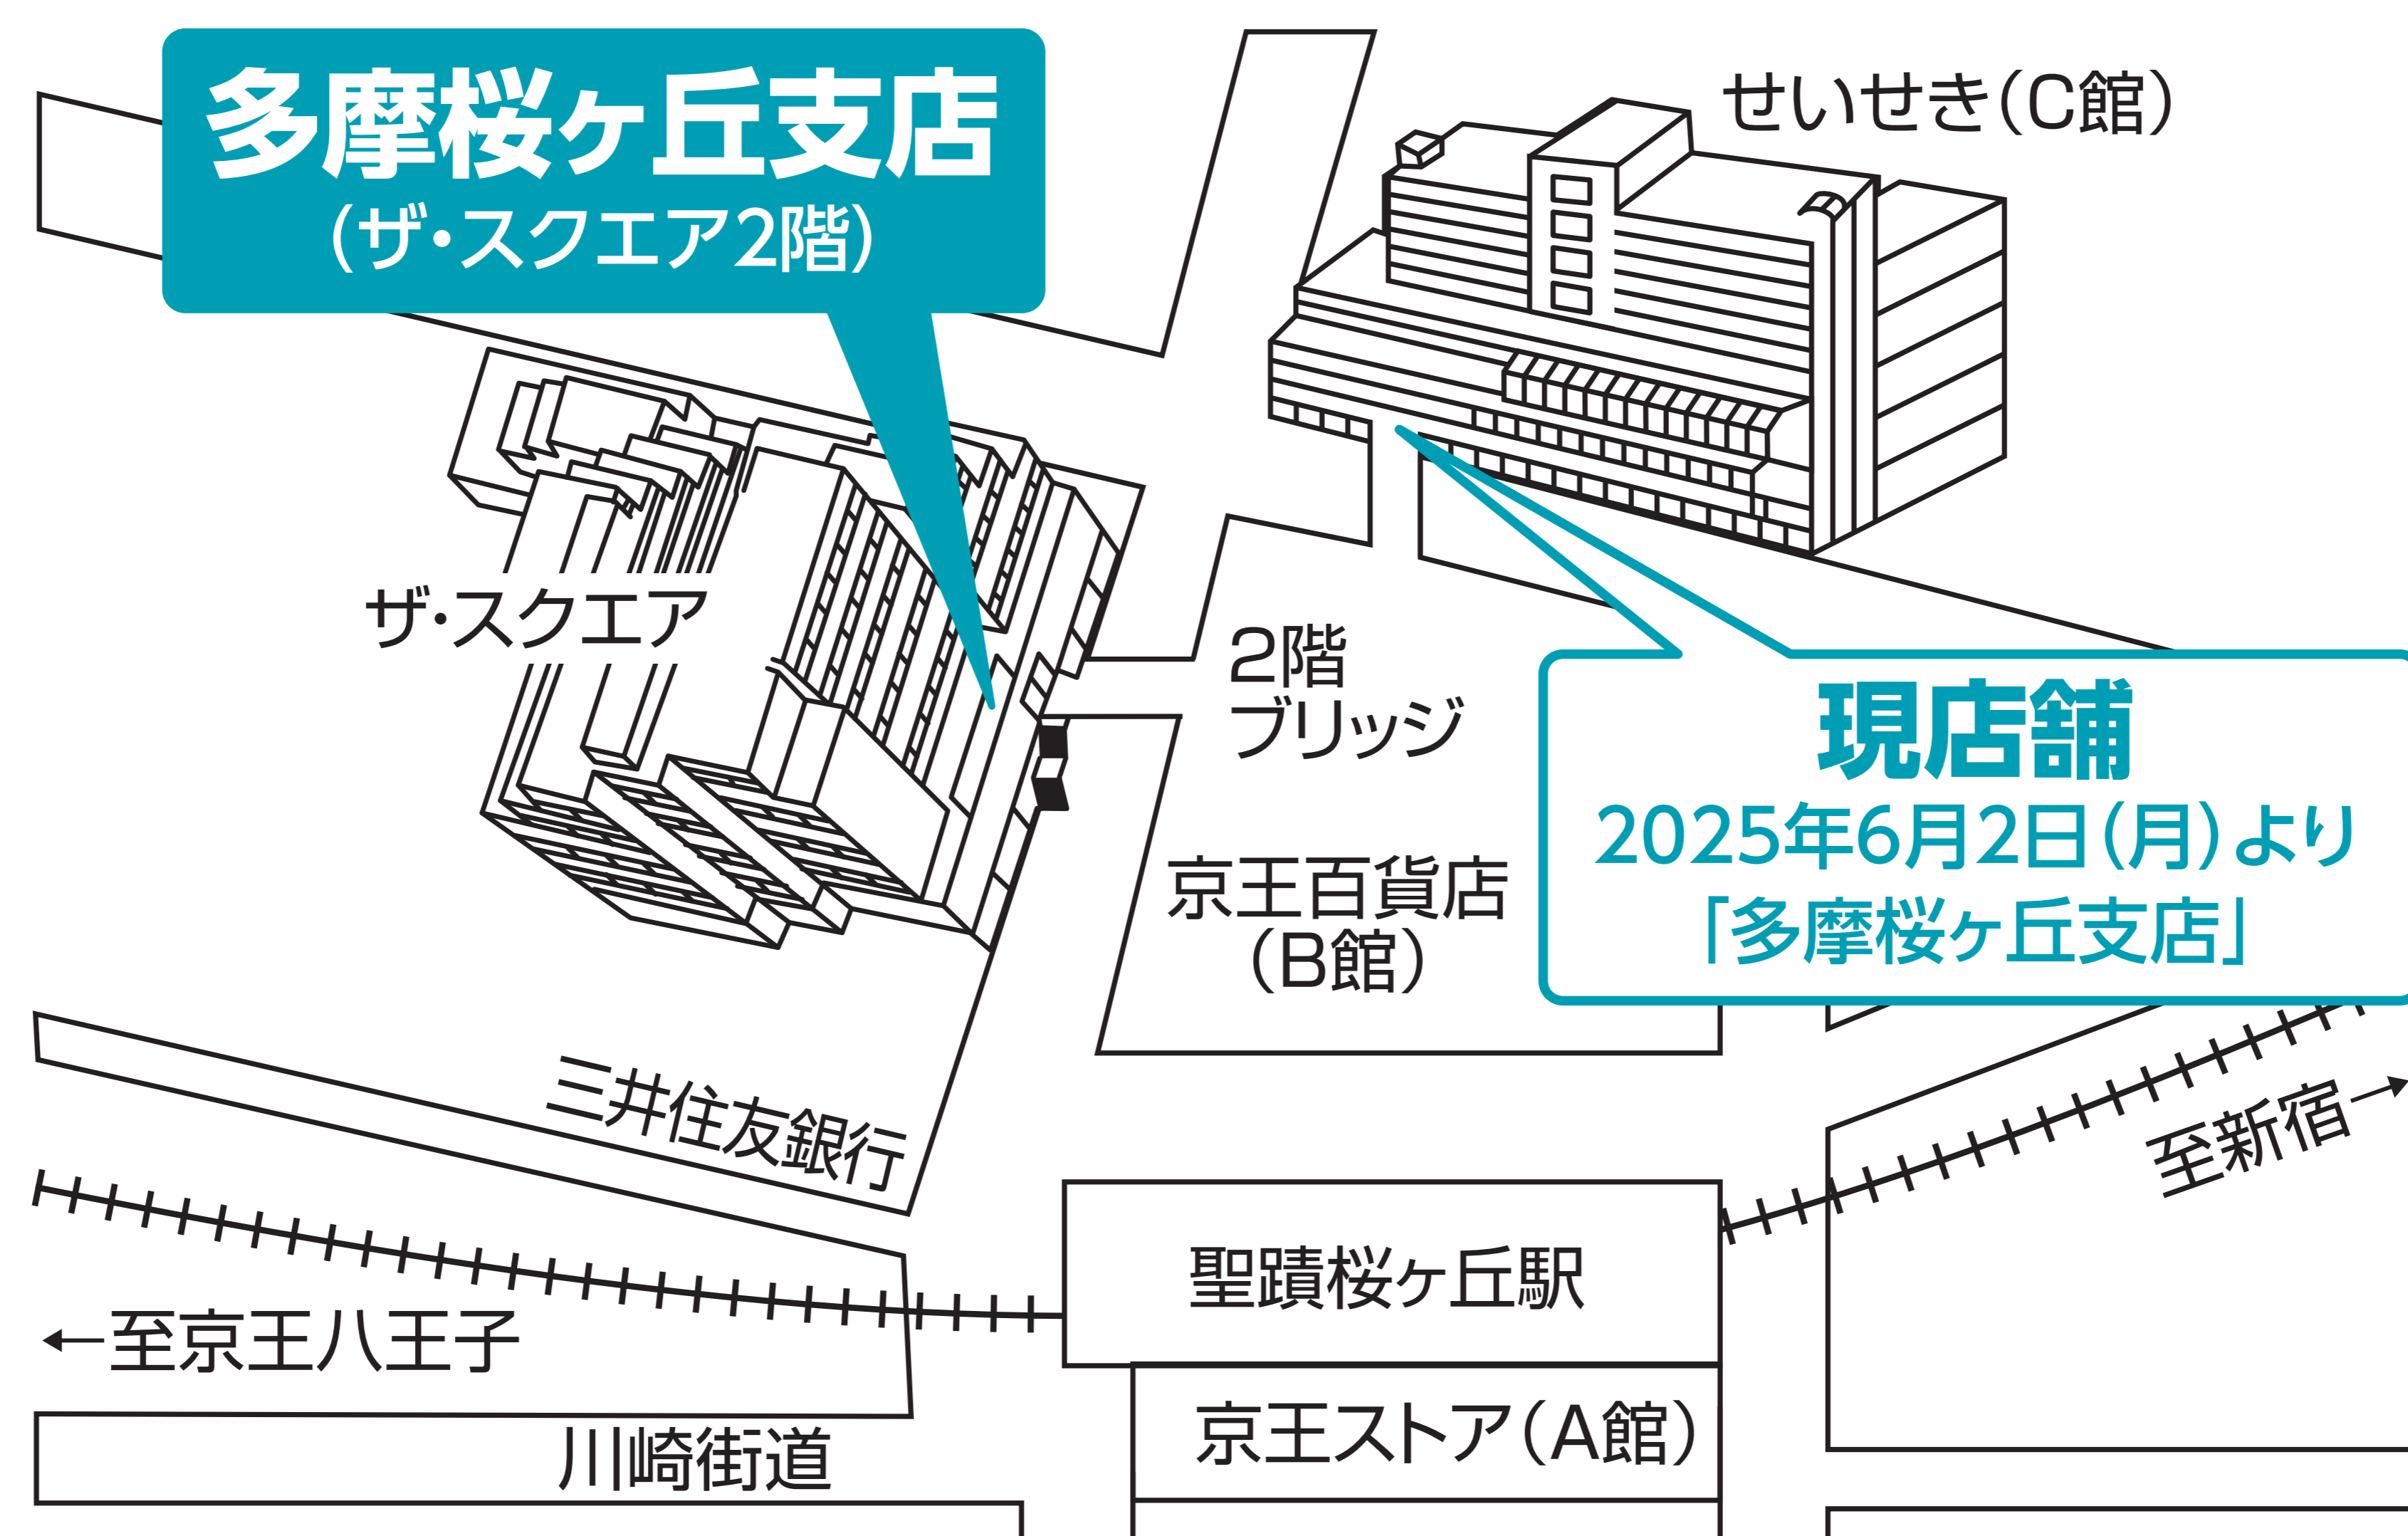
多摩桜ヶ丘支店
(ザ・スクエア2階)

せいせき(C館)

ザ・スクエア

2階
ブリッジ

京王百貨店
(B館)

現店舗
2025年6月2日(月)より
「多摩桜ヶ丘支店」

三井住友銀行

至新宿→

聖蹟桜ヶ丘駅

←至京王八王子

京王ストア(A館)

川崎街道